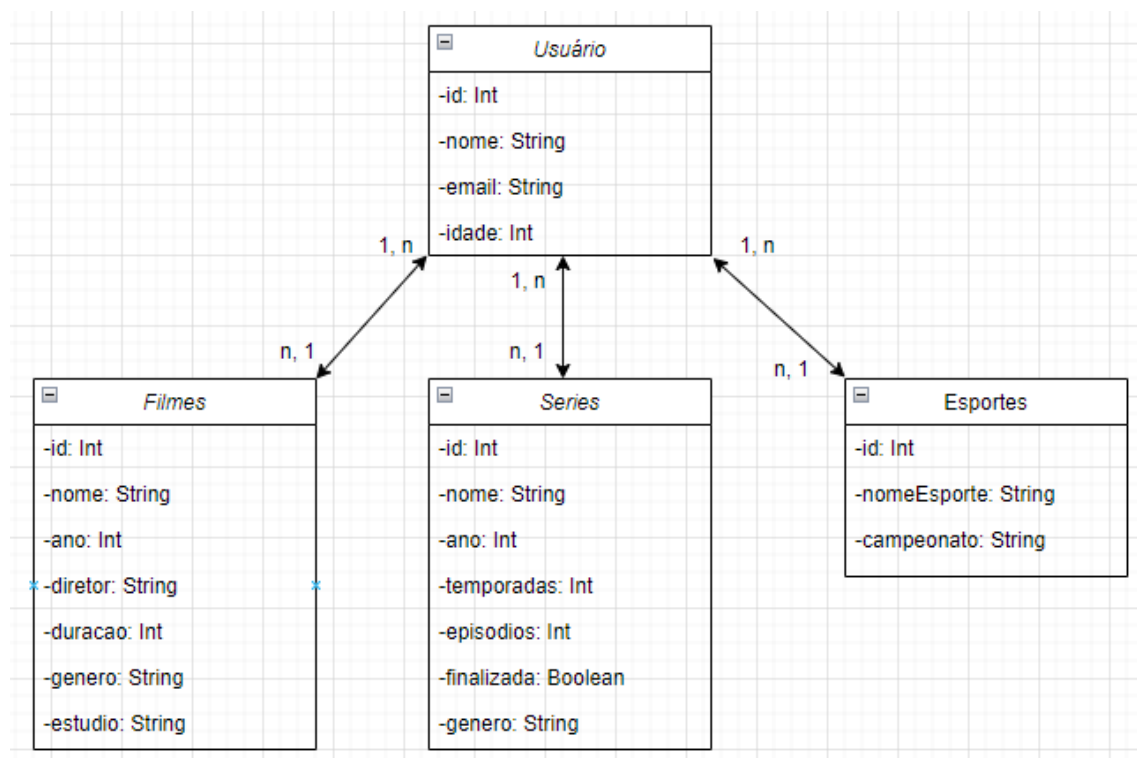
Usuário

-id: Int

-nome: String

-email: String

-idade: Int

1, n

1, n

1, n

n, 1

n, 1

n, 1

Filmes

-id: Int

-nome: String

-ano: Int

-diretor: String

-duracao: Int

-genero: String

-estudio: String

Series

-id: Int

-nome: String

-ano: Int

-temporadas: Int

-episodios: Int

-finalizada: Boolean

-genero: String

Esportes

-id: Int

-nomeEsporte: String

-campeonato: String